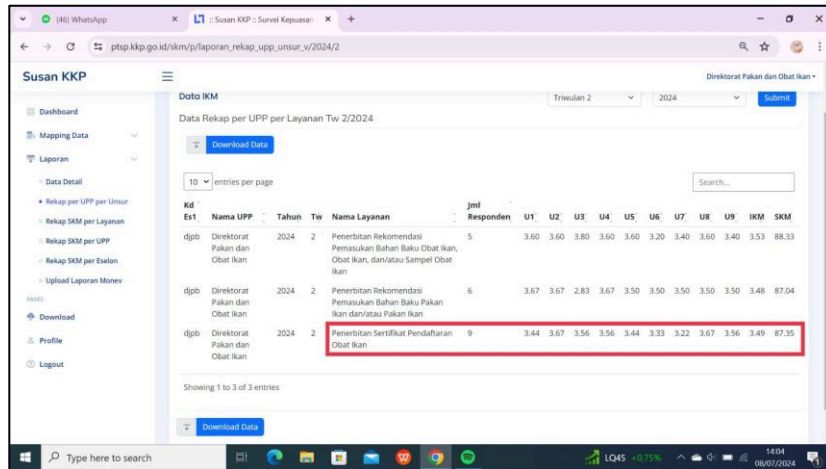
(46) WhatsApp
:: Susan KKP :: Survei Kepuasan
ptsp.kkp.go.id/skm/p/laporan_rekap_upp_unsur_v/2024/2

Susan KKP
Direktorat Pakan dan Obat Ikan

Dashboard
Mapping Data
Laporan
Data Detail
Rekap per UPP per Unsur
Rekap SKM per Layanan
Rekap SKM per UPP
Rekap SKM per Eselon
Upload Laporan Monev
PAGES
Download
Profile
Logout

Data IKM
Triwulan 2
2024
Submit

Data Rekap per UPP per Layanan Tw 2/2024

Download Data

10 entries per page
Search...

| Kd Es1 | Nama UPP | Tahun | Tw | Nama Layanan | Jml Responden | U1 | U2 | U3 | U4 | U5 | U6 | U7 | U8 | U9 | IKM | SKM |
|---|---|---|---|---|---|---|---|---|---|---|---|---|---|---|---|---|
| djpb | Direktorat Pakan dan Obat Ikan | 2024 | 2 | Penerbitan Rekomendasi Pemasukan Bahan Baku Obat Ikan, Obat Ikan, dan/atau Sampel Obat Ikan | 5 | 3.60 | 3.60 | 3.80 | 3.60 | 3.60 | 3.20 | 3.40 | 3.60 | 3.40 | 3.53 | 88.33 |
| djpb | Direktorat Pakan dan Obat Ikan | 2024 | 2 | Penerbitan Rekomendasi Pemasukan Bahan Baku Pakan Ikan dan/atau Pakan Ikan | 6 | 3.67 | 3.67 | 2.83 | 3.67 | 3.50 | 3.50 | 3.50 | 3.50 | 3.50 | 3.48 | 87.04 |
| djpb | Direktorat Pakan dan Obat Ikan | 2024 | 2 | Penerbitan Sertifikat Pendaftaran Obat Ikan | 9 | 3.44 | 3.67 | 3.56 | 3.56 | 3.44 | 3.33 | 3.22 | 3.67 | 3.56 | 3.49 | 87.35 |

Showing 1 to 3 of 3 entries

Download Data

Type here to search
LQ45 +0.75%
14:04
08/07/2024